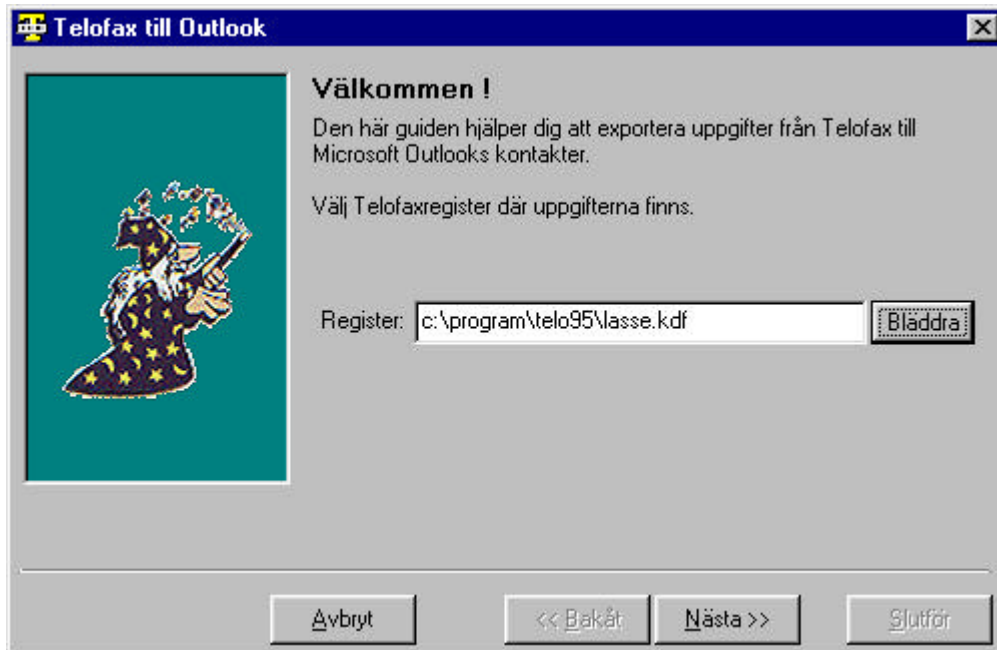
Telofax till Outlook

Välkommen !

Den här guiden hjälper dig att exportera uppgifter från Telofax till Microsoft Outlooks kontakter.

Välj Telofaxregister där uppgifterna finns.

Register: c:\program\telo95\lasse.kdf

Bläddra

Avbryt

<< Bakåt

Nästa >>

Slutför